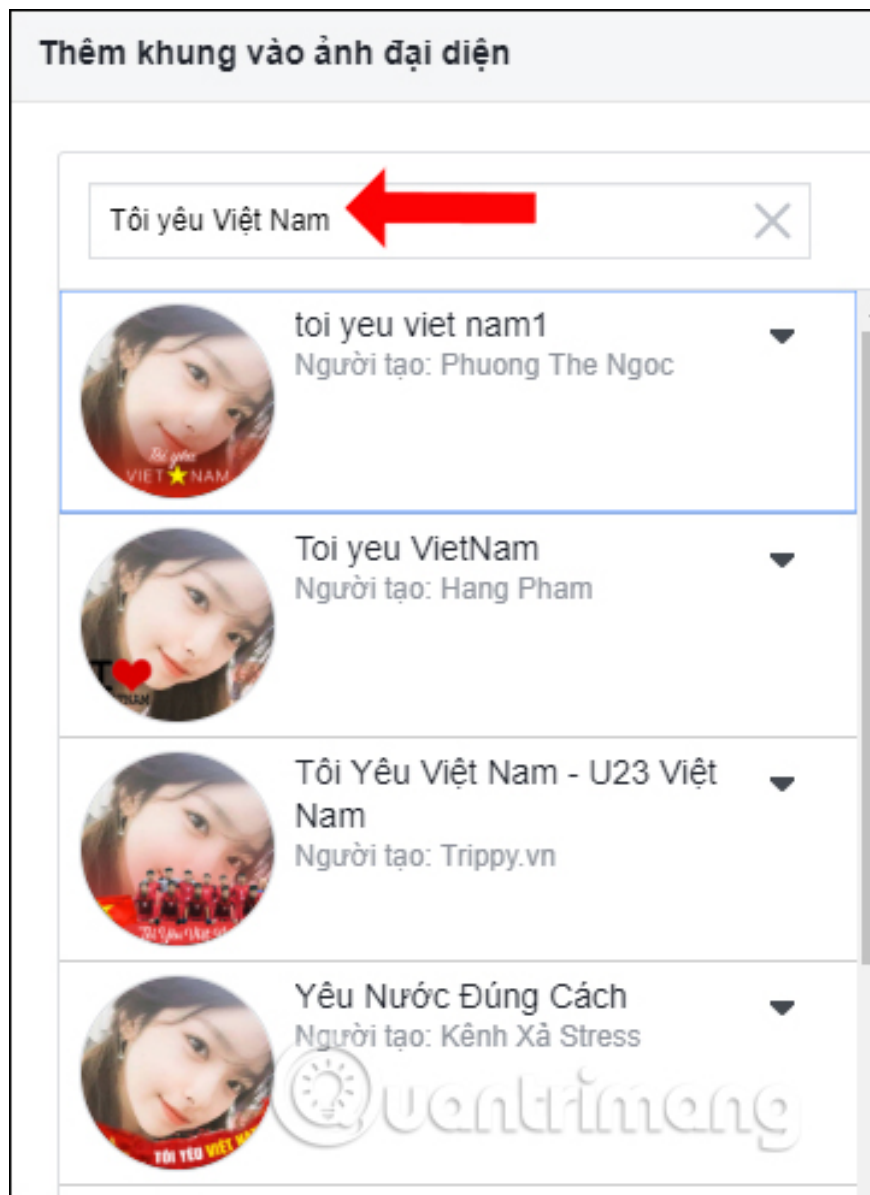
Thêm khung vào ảnh đại diện

Tôi yêu Việt Nam

toi yeu viet nam1
Người tạo: Phuong The Ngoc

Tôi yêu VIỆT NAM

Toi yeu VietNam
Người tạo: Hang Pham

Tôi Yêu Việt Nam - U23 Việt Nam
Người tạo: Trippy.vn

Tôi Yêu Việt Nam

Yêu Nước Đúng Cách
Người tạo: Kênh Xả Stress

TÔI YÊU VIỆT NAM

Quantrimang